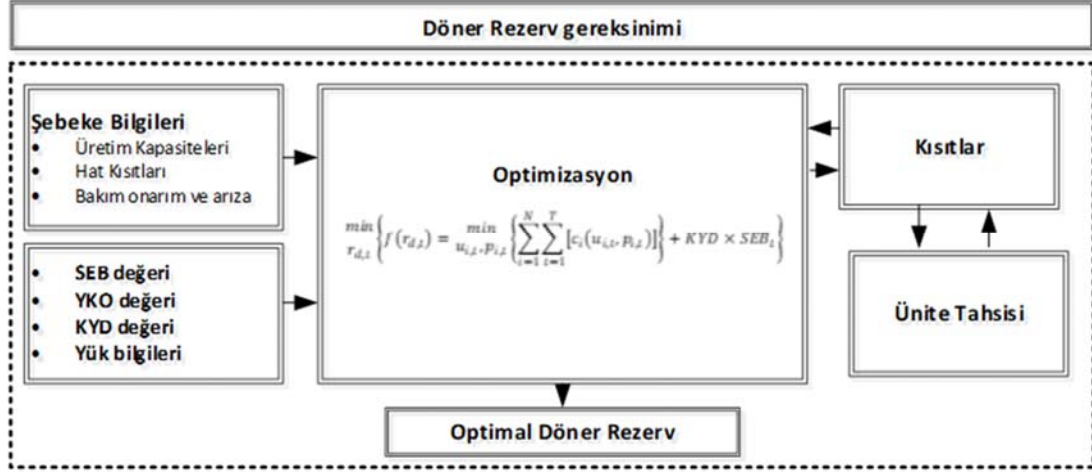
Döner Rezerv gereksinimi

Şebeke Bilgileri
- Üretim Kapasiteleri
- Hat Kısıtları
- Bakım onarım ve arıza

- SEB değeri
- YKO değeri
- KYD değeri
- Yük bilgileri

Optimizasyon

$\underset{r_{d,t}}{min}\left\{f(r_{d,t}) = \underset{u_{i,t},p_{i,t}}{min}\left\{\sum_{i=1}^{N}\sum_{t=1}^{T}[c_i(u_{i,t},p_{i,t})]\right\} + KYD \times SEB_t\right\}$

Kısıtlar

Ünite Tahsisi

Optimal Döner Rezerv